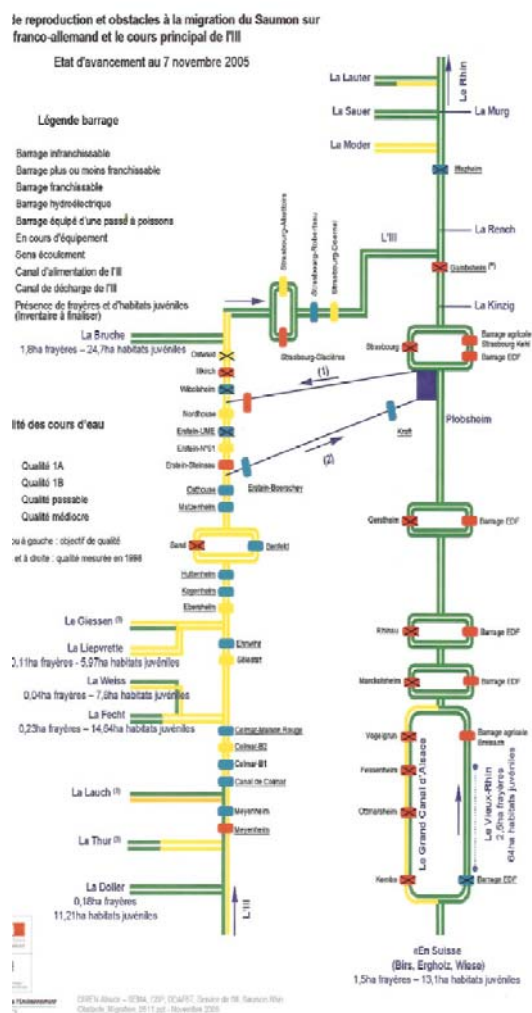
de reproduction et obstacles à la migration du Saumon sur franco-allemand et le cours principal de l'Ill

Etat d'avancement au 7 novembre 2005

Légende barrage

Barrage infranchissable
Barrage plus ou moins franchissable
Barrage franchissable
Barrage hydroélectrique
Barrage équipé d'une passe à poissons
En cours d'équipement
Sens écoulement
Canal d'alimentation de l'Ill
Canal de décharge de l'Ill
Présence de frayères et d'habitats juvéniles (inventaire à finaliser)

lité des cours d'eau

Qualité 1A
Qualité 1B
Qualité passable
Qualité médiocre

u à gauche : objectif de qualité
et à droite : qualité mesurée en 1998

La Lauter
La Sauer
La Moder
Le Rhin
La Murg
Wanzenau
La Rench
L'Ill
Gambsheim
La Kinzig
Strasbourg-Alsthom
Strasbourg-Robertsau
Strasbourg-Doernel
Strasbourg-Ziegelwasser
Strasbourg
Barrage agricole Strasbourg Kehl
Barrage EDF
La Bruche
1,8ha frayères – 24,7ha habitats juvéniles
Ostwald
Illkirch
Wibolsheim
Nordhouse
Erstein-UME
Erstein-N°01
Erstein-Steinsau
Erstein-Boerschey
(1)
(2)
Plobsheim
Krafft
Osthouse
Matzenheim
Sand
Benfeld
Huttenheim
Kogenheim
Ebersheim
Gerstheim
Barrage EDF
Le Giessen (3)
La Liepvrette
0,11ha frayères – 5,97ha habitats juvéniles
Ehnwihr
Sélestat
La Weiss
0,04ha frayères – 7,8ha habitats juvéniles
La Fecht
0,23ha frayères – 14,64ha habitats juvéniles
Rhinau
Barrage EDF
Marckolsheim
Barrage EDF
Colmar-Maison Rouge
Colmar-B2
Colmar-B1
Canal de Colmar
Vogelgrün
Barrage agricole Breisach
Fessenheim
Ottmarsheim
La Lauch (3)
Meyenheim
Meyenheim
La Thur (3)
Le Grand Canal d'Alsace
Le Vieux-Rhin
2,5ha frayères
64ha habitats juvéniles
Kembs
Barrage EDF
La Doller
0,18ha frayères
11,21ha habitats juvéniles
L'Ill
«En Suisse»
(Birs, Ergholz, Wiese)
1,5ha frayères – 13,1ha habitats juvéniles

DIREN Alsace – SEMA, CSP, DDAF67, Groupe de Ill, Saumon Rhin
Obstacle_Migration_2011.ppt - Novembre 2005